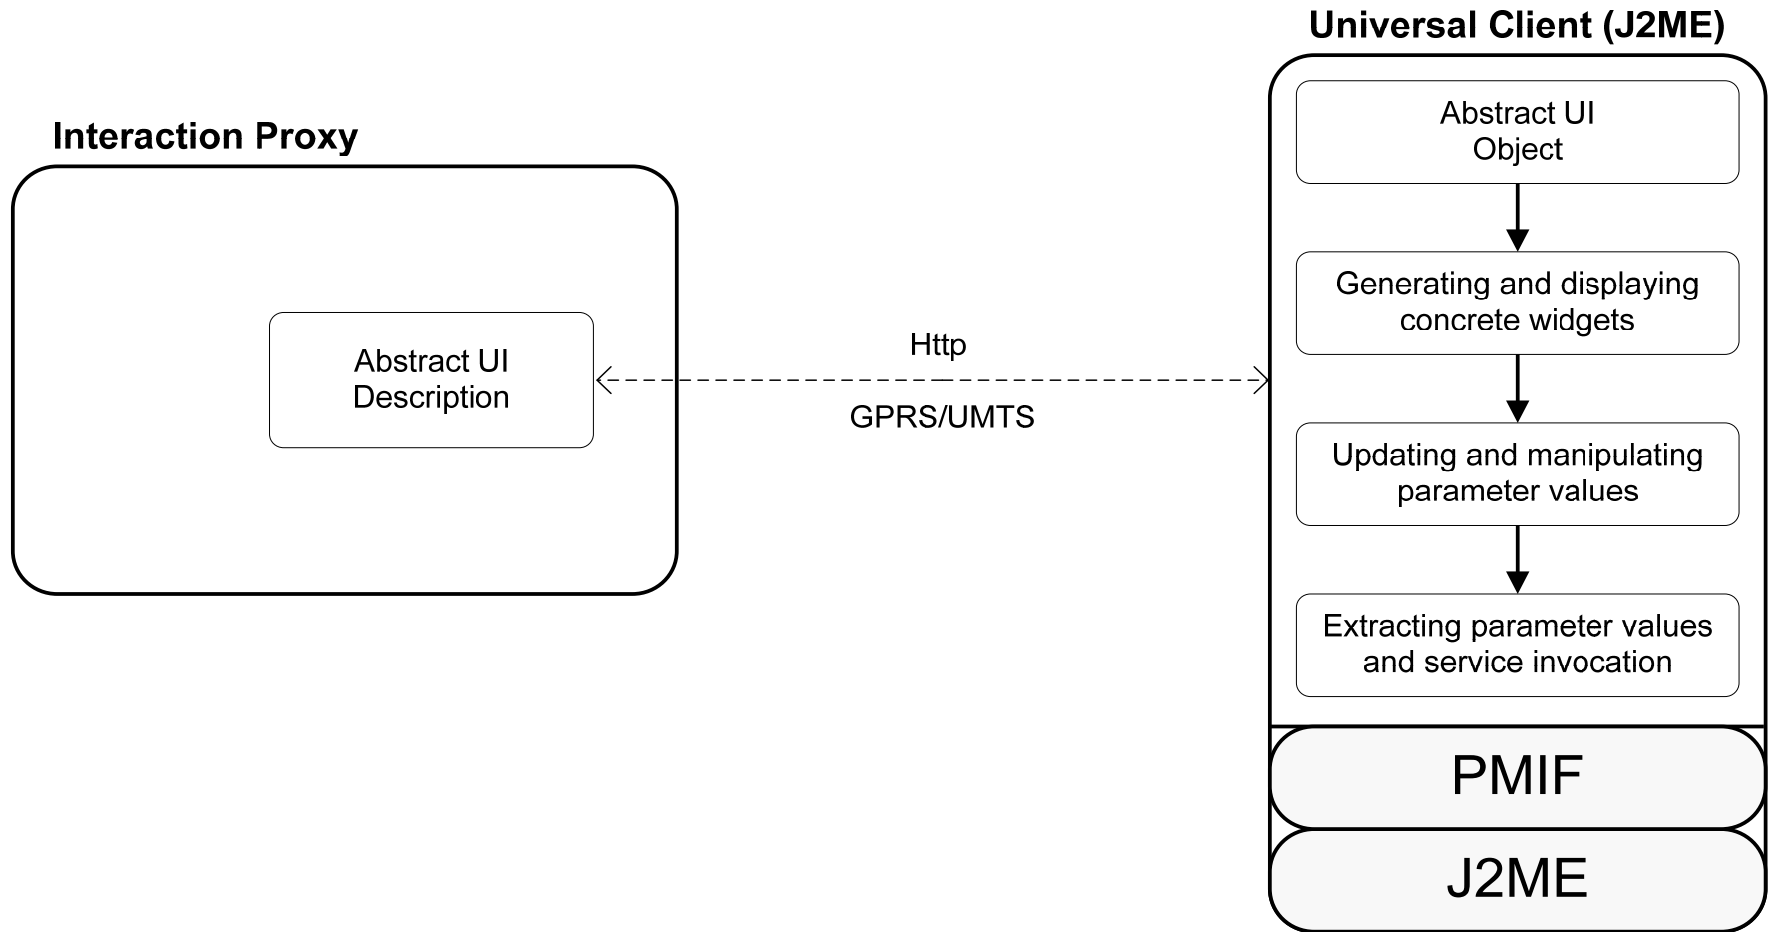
Universal Client (J2ME)

Interaction Proxy

Abstract UI Description

Http

GPRS/UMTS

Abstract UI Object

Generating and displaying concrete widgets

Updating and manipulating parameter values

Extracting parameter values and service invocation

PMIF

J2ME